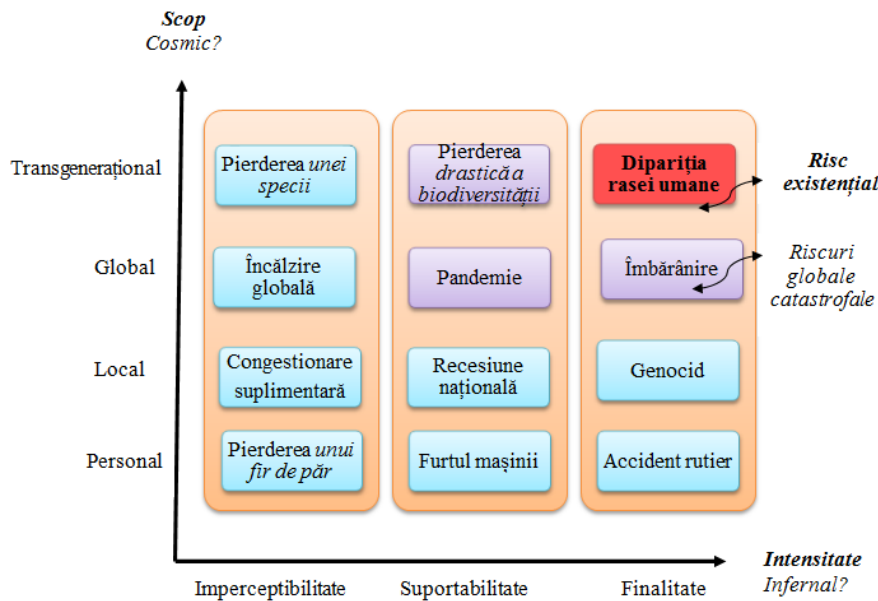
Scop
Cosmic?

Transgenerațional

Global

Local

Personal

Pierderea unei specii

Încălzire globală

Congestionare suplimentară

Pierderea unui fir de păr

Pierderea drastică a biodiversității

Pandemie

Recesiune națională

Furtul mașinii

Dipariția rasei umane

Îmbărânire

Genocid

Accident rutier

Risc existențial

Riscuri globale catastrofale

Imperceptibilitate

Suportabilitate

Finalitate

Intensitate
Infernal?